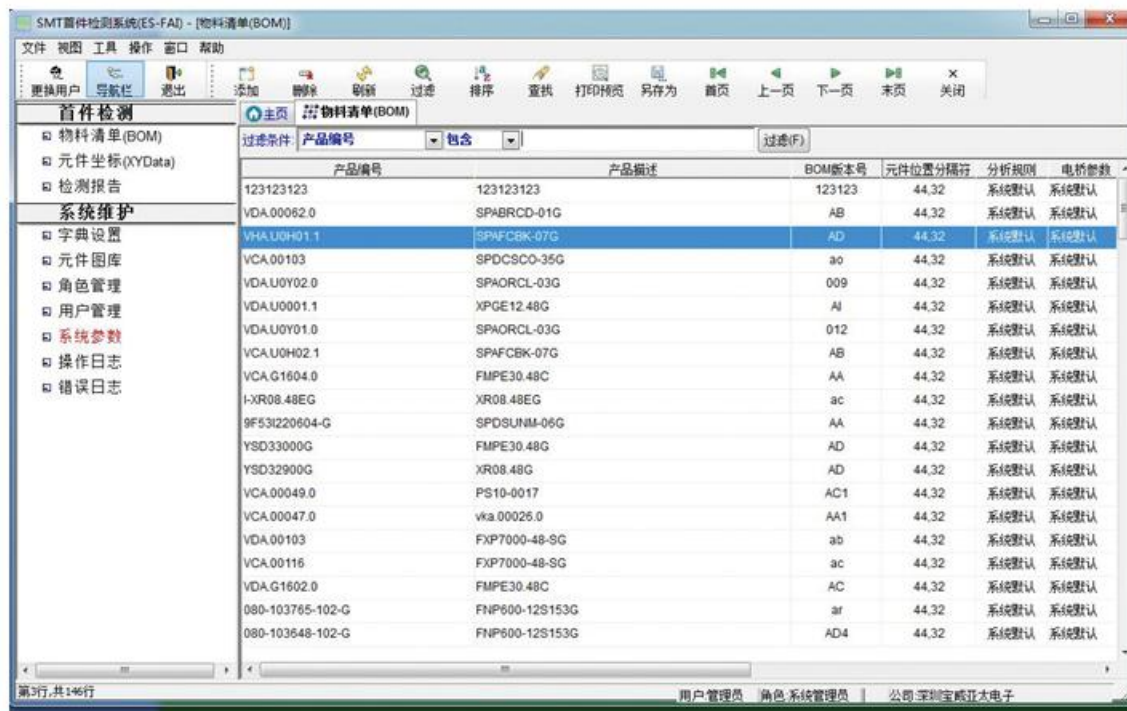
SMT首件检测系统(ES-FAI) - [物料清单(BOM)]

文件 视图 工具 操作 窗口 帮助

更换用户 导航栏 退出 添加 删除 刷新 过滤 排序 查找 打印预览 另存为 首页 上一页 下一页 末页 关闭

首件检测
物料清单(BOM)
元件坐标(XYData)
检测报告
系统维护
字典设置
元件图库
角色管理
用户管理
系统参数
操作日志
错误日志

主页 物料清单(BOM)

过滤条件 产品编号 包含 过滤(F)

| 产品编号 | 产品描述 | BOM版本号 | 元件位置分隔符 | 分析规则 | 电桥参数 |
|---|---|---|---|---|---|
| 123123123 | 123123123 | 123123 | 44,32 | 系统默认 | 系统默认 |
| VDA.00062.0 | SPABRCD-01G | AB | 44,32 | 系统默认 | 系统默认 |
| VHA.U0H01.1 | SPAFCBK-07G | AD | 44,32 | 系统默认 | 系统默认 |
| VCA.00103 | SPDCSCO-35G | ao | 44,32 | 系统默认 | 系统默认 |
| VDA.U0Y02.0 | SPAORCL-03G | 009 | 44,32 | 系统默认 | 系统默认 |
| VDA.U0001.1 | XPGE12.48G | AI | 44,32 | 系统默认 | 系统默认 |
| VDA.U0Y01.0 | SPAORCL-03G | 012 | 44,32 | 系统默认 | 系统默认 |
| VCA.U0H02.1 | SPAFCBK-07G | AB | 44,32 | 系统默认 | 系统默认 |
| VCA.G1604.0 | FMPE30.48C | AA | 44,32 | 系统默认 | 系统默认 |
| I-XR08.48EG | XR08.48EG | ac | 44,32 | 系统默认 | 系统默认 |
| 9F53I220604-G | SPDSUNM-06G | AA | 44,32 | 系统默认 | 系统默认 |
| YSD33000G | FMPE30.48G | AD | 44,32 | 系统默认 | 系统默认 |
| YSD32900G | XR08.48G | AD | 44,32 | 系统默认 | 系统默认 |
| VCA.00049.0 | PS10-0017 | AC1 | 44,32 | 系统默认 | 系统默认 |
| VCA.00047.0 | vka.00026.0 | AA1 | 44,32 | 系统默认 | 系统默认 |
| VDA.00103 | FXP7000-48-SG | ab | 44,32 | 系统默认 | 系统默认 |
| VCA.00116 | FXP7000-48-SG | ac | 44,32 | 系统默认 | 系统默认 |
| VDA.G1602.0 | FMPE30.48C | AC | 44,32 | 系统默认 | 系统默认 |
| 080-103765-102-G | FNP600-12S153G | ar | 44,32 | 系统默认 | 系统默认 |
| 080-103648-102-G | FNP600-12S153G | AD4 | 44,32 | 系统默认 | 系统默认 |

第3行,共146行 用户:管理员 角色:系统管理员 公司:深圳宝威亚太电子